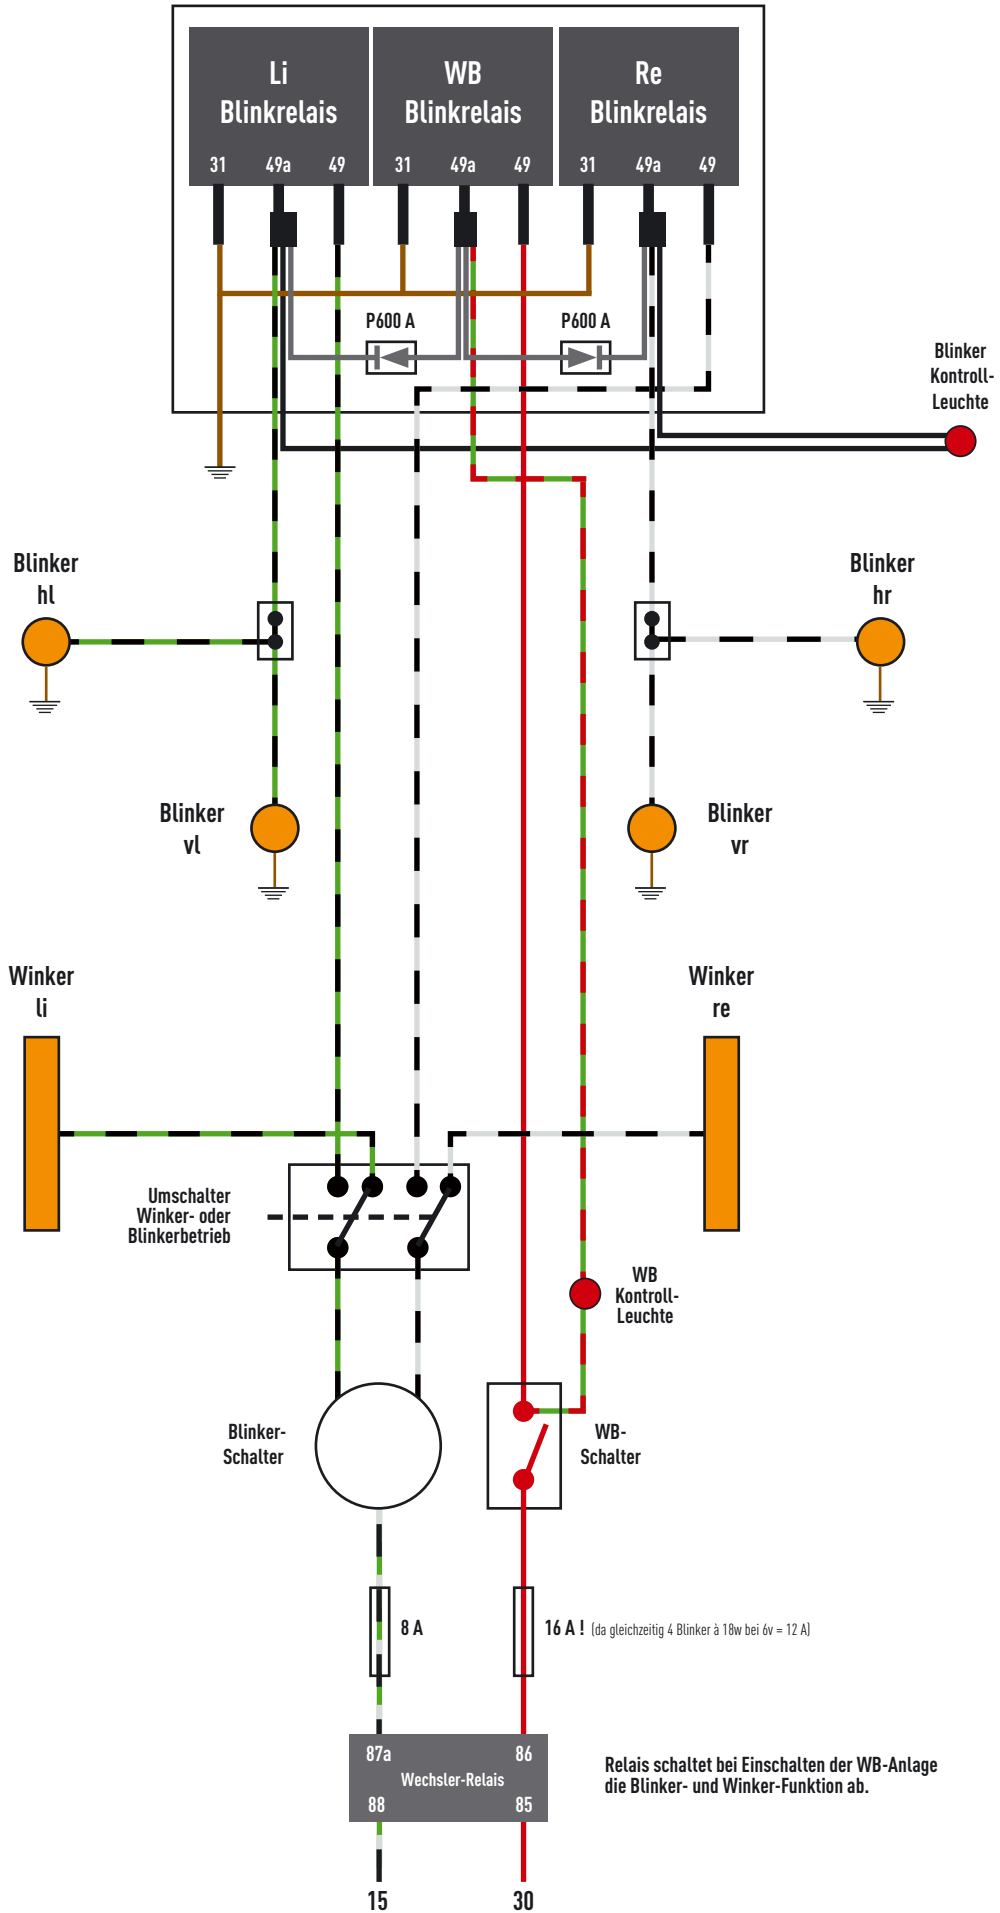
Li Blinkrelais
31 49a 49

WB Blinkrelais
31 49a 49

Re Blinkrelais
31 49a 49

P600 A

P600 A

Blinker Kontroll-Leuchte

Blinker hl

Blinker hr

Blinker vl

Blinker vr

Winker li

Winker re

Umschalter Winker- oder Blinkerbetrieb

WB Kontroll-Leuchte

Blinker-Schalter

WB-Schalter

8 A

16 A ! (da gleichzeitig 4 Blinker à 18w bei 6v = 12 A)

87a
86
Wechsler-Relais
88
85

Relais schaltet bei Einschalten der WB-Anlage die Blinker- und Winker-Funktion ab.

15

30